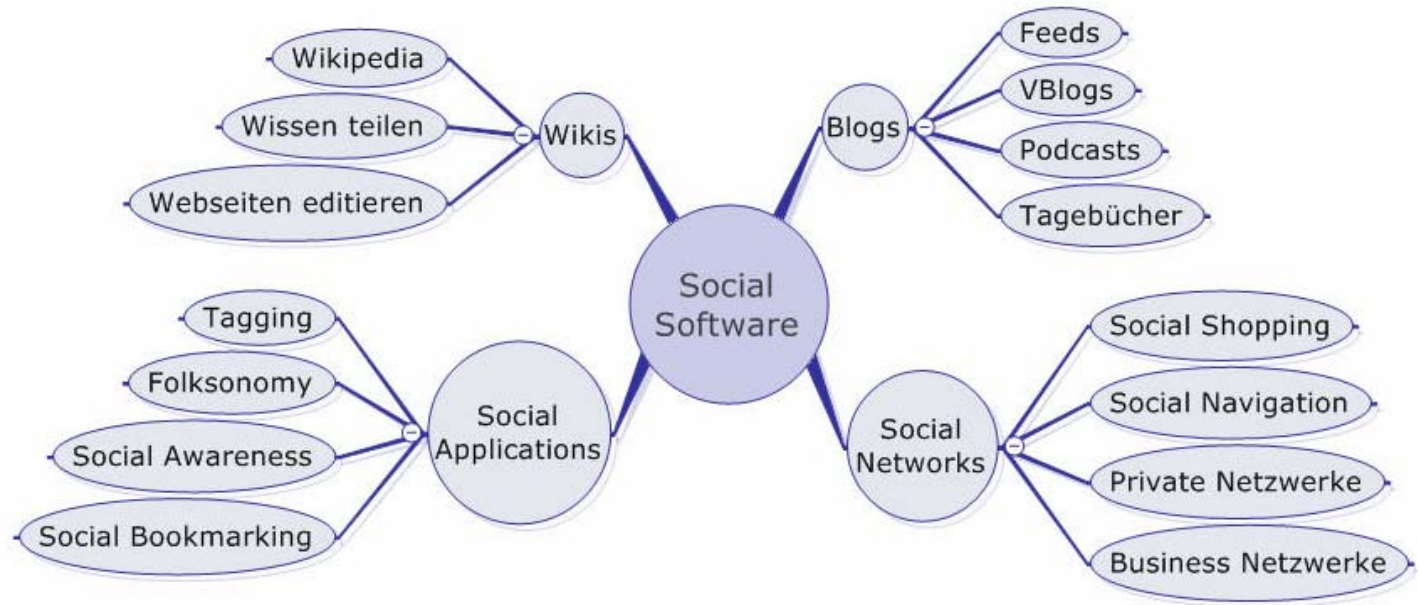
Social Software

Wikis
Wikipedia
Wissen teilen
Webseiten editieren

Blogs
Feeds
VBlogs
Podcasts
Tagebücher

Social Applications
Tagging
Folksonomy
Social Awareness
Social Bookmarking

Social Networks
Social Shopping
Social Navigation
Private Netzwerke
Business Netzwerke